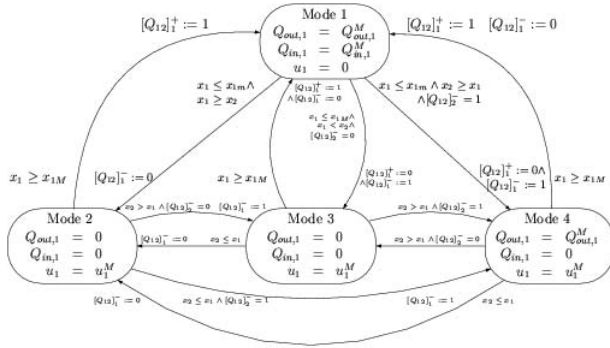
Mode 1
$Q_{out,1} = Q_{out,1}^M$
$Q_{in,1} = Q_{in,1}^M$
$u_1 = 0$

$[Q_{12}]_1^+ := 1$

$[Q_{12}]_1^+ := 1$ $[Q_{12}]_1^- := 0$

$x_1 \leq x_{1m} \wedge$
$x_1 \geq x_2$

$x_1 \leq x_{1m} \wedge x_2 \geq x_1$
$\wedge [Q_{12}]_2^- = 1$

$[Q_{12}]_1^+ = 1$
$\wedge [Q_{12}]_1^- = 0$

$x_1 \leq x_{1M} \wedge$
$x_1 < x_2 \wedge$
$[Q_{12}]_2^- = 0$

$[Q_{12}]_1^+ := 0$
$\wedge [Q_{12}]_1^- := 1$

$x_1 \geq x_{1M}$

$[Q_{12}]_1^- := 0$

$x_1 \geq x_{1M}$

$[Q_{12}]_1^+ := 0 \wedge$
$[Q_{12}]_1^- := 1$

$x_1 \geq x_{1M}$

$x_2 > x_1 \wedge [Q_{12}]_2^- = 0$ $[Q_{12}]_1^- := 1$

$x_2 > x_1 \wedge [Q_{12}]_2^- = 1$

Mode 2
$Q_{out,1} = 0$
$Q_{in,1} = 0$
$u_1 = u_1^M$

$[Q_{12}]_1^- := 0$ $x_2 \leq x_1$

Mode 3
$Q_{out,1} = 0$
$Q_{in,1} = 0$
$u_1 = u_1^M$

$x_2 > x_1 \wedge [Q_{12}]_2^- = 0$

Mode 4
$Q_{out,1} = Q_{out,1}^M$
$Q_{in,1} = 0$
$u_1 = u_1^M$

$[Q_{12}]_1^- := 0$

$x_2 \leq x_1 \wedge [Q_{12}]_2^- = 1$

$[Q_{12}]_1^- := 1$

$x_2 \leq x_1$